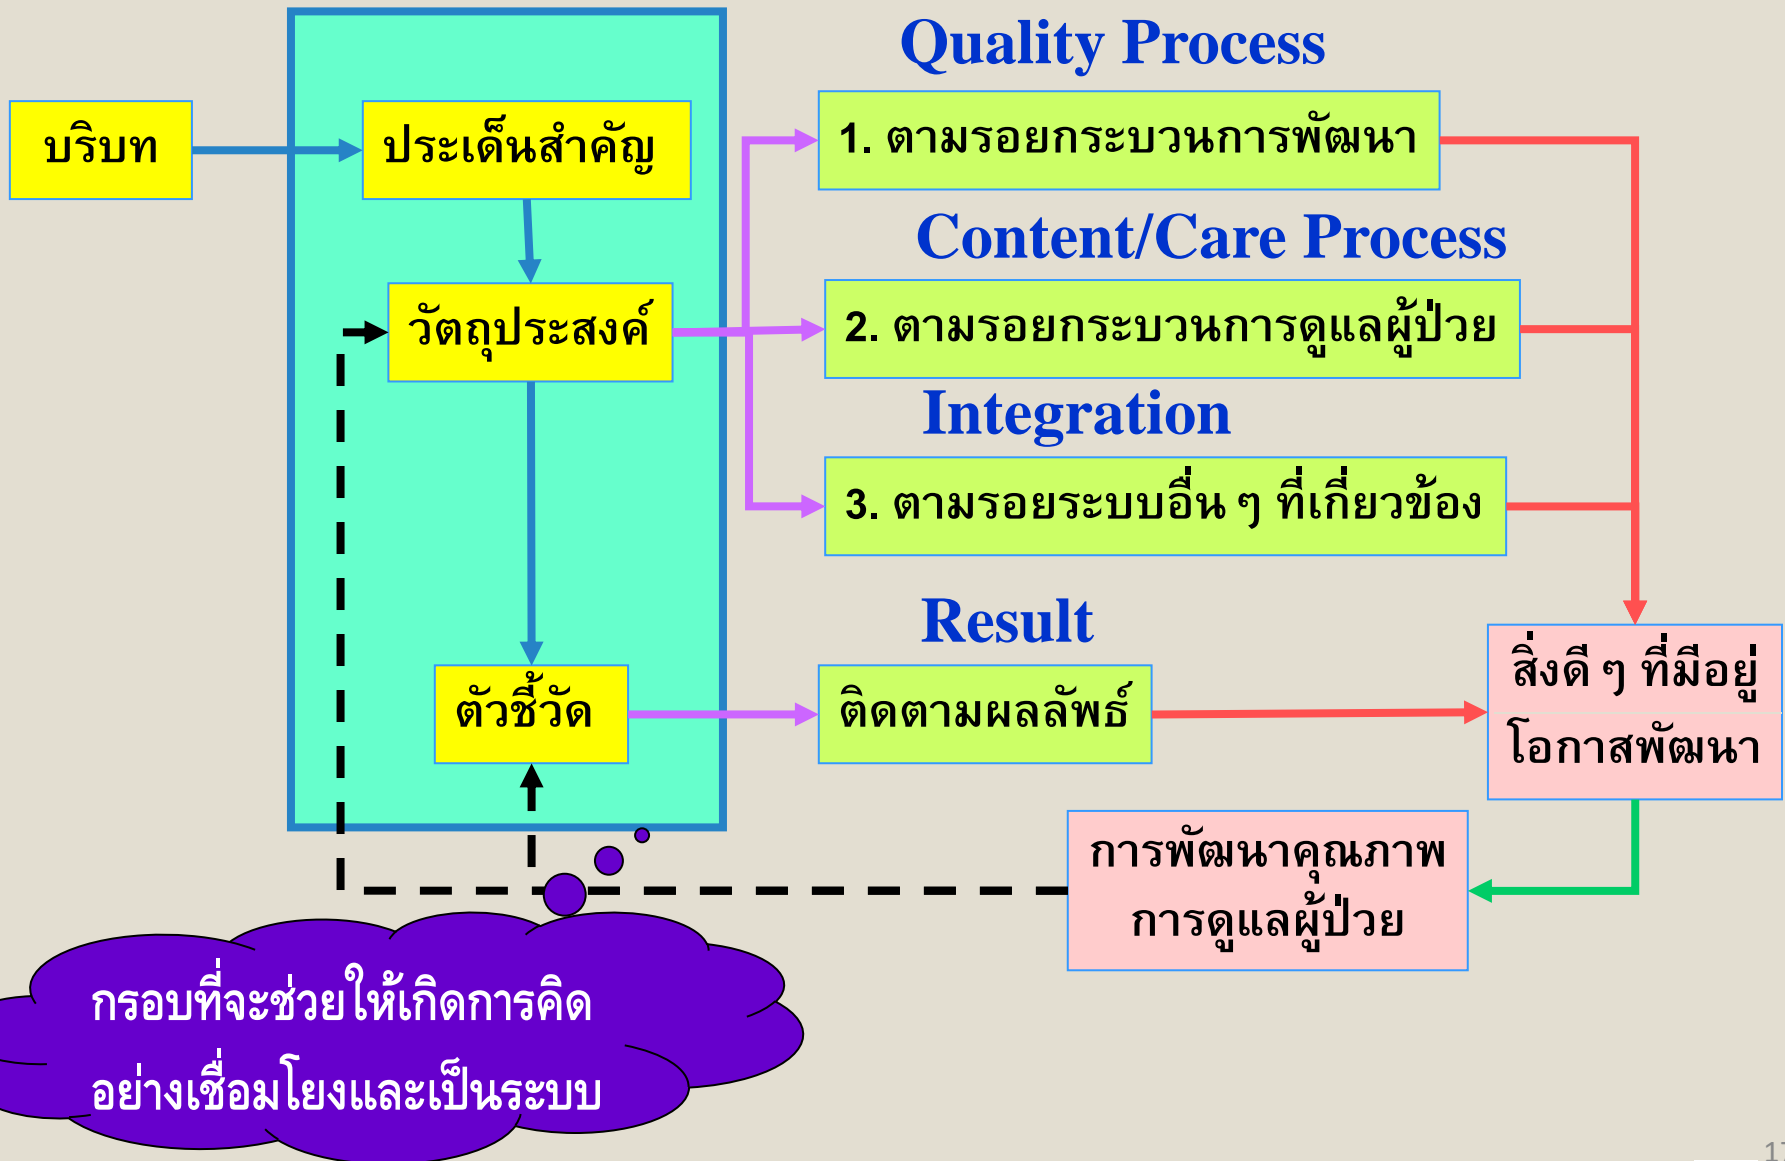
บริบท

ประเด็นสำคัญ

วัตถุประสงค์

ตัวชี้วัด

Quality Process

1. ตามรอยกระบวนการพัฒนา

Content/Care Process

2. ตามรอยกระบวนการดูแลผู้ป่วย

Integration

3. ตามรอยระบบอื่น ๆ ที่เกี่ยวข้อง

Result

ติดตามผลลัพธ์

สิ่งดี ๆ ที่มีอยู่

โอกาสพัฒนา

การพัฒนาคุณภาพ การดูแลผู้ป่วย

กรอบที่จะช่วยให้เกิดการคิด อย่างเชื่อมโยงและเป็นระบบ

17